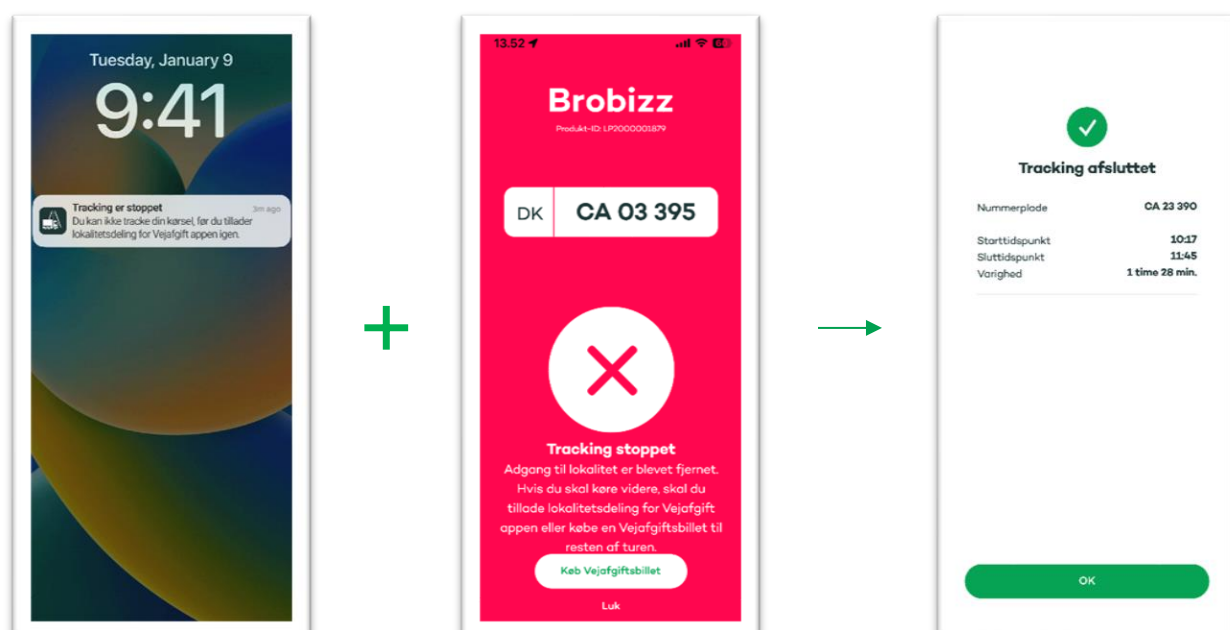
Tuesday, January 9

9:41

Tracking er stoppet

3m ago

Du kan ikke tracke din kørsel, før du tillader lokalitetsdeling for Vejafgift appen igen.

+

13.52

Brobizz

Produkt-ID: LP2000001879

DK

CA 03 395

Tracking stoppet

Adgang til lokalitet er blevet fjernet. Hvis du skal køre videre, skal du tillade lokalitetsdeling for Vejafgift appen eller købe en Vejafgiftsbillet til resten af turen.

Køb Vejafgiftsbillet

Luk

Tracking afsluttet

| | |
|---|---|
| Nummerplade | CA 23 390 |
| Starttidspunkt | 10:17 |
| Sluttidspunkt | 11:45 |
| Varighed | 1 time 28 min. |

OK